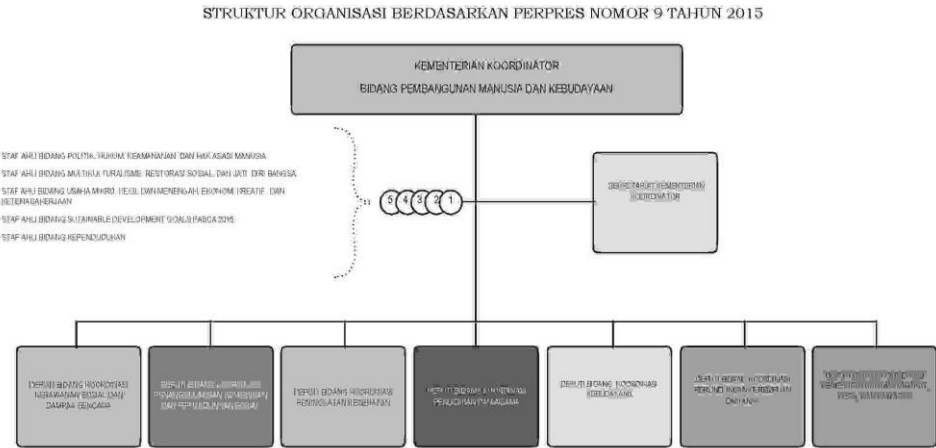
STRUKTUR ORGANISASI BERDASARKAN PERPRES NOMOR 9 TAHUN 2015

KEMENTERIAN KOORDINATOR
BIDANG PEMBANGUNAN MANUSIA DAN KEBUDAYAAN

STAF AHLI BIDANG POLITIK, HUKUM, KEAMANAN DAN HAK ASASI MANUSIA

STAF AHLI BIDANG MULTIKULTURALISME, RESTORASI SOSIAL, DAN JATI DIRI BANGSA

STAF AHLI BIDANG USAHA MIKRO, KECIL DAN MENENGAH, EKONOMI KREATIF, DAN KETENAGAKERJAAN

STAF AHLI BIDANG SUSTAINABLE DEVELOPMENT GOALS PASCA 2015

STAF AHLI BIDANG KEPENDUDUKAN

5 4 3 2 1

SEKRETARIAT KEMENTERIAN KOORDINATOR

DEPUTI BIDANG KOORDINASI KERAWANAN SOSIAL DAN DAMPAK BENCANA

DEPUTI BIDANG KOORDINASI PENANGGULANGAN KEMISKINAN DAN PERLINDUNGAN SOSIAL

DEPUTI BIDANG KOORDINASI PENINGKATAN KESEHATAN

DEPUTI BIDANG KOORDINASI PENDIDIKAN DAN AGAMA

DEPUTI BIDANG KOORDINASI KEBUDAYAAN

DEPUTI BIDANG KOORDINASI PERLINDUNGAN PEREMPUAN DAN ANAK

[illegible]